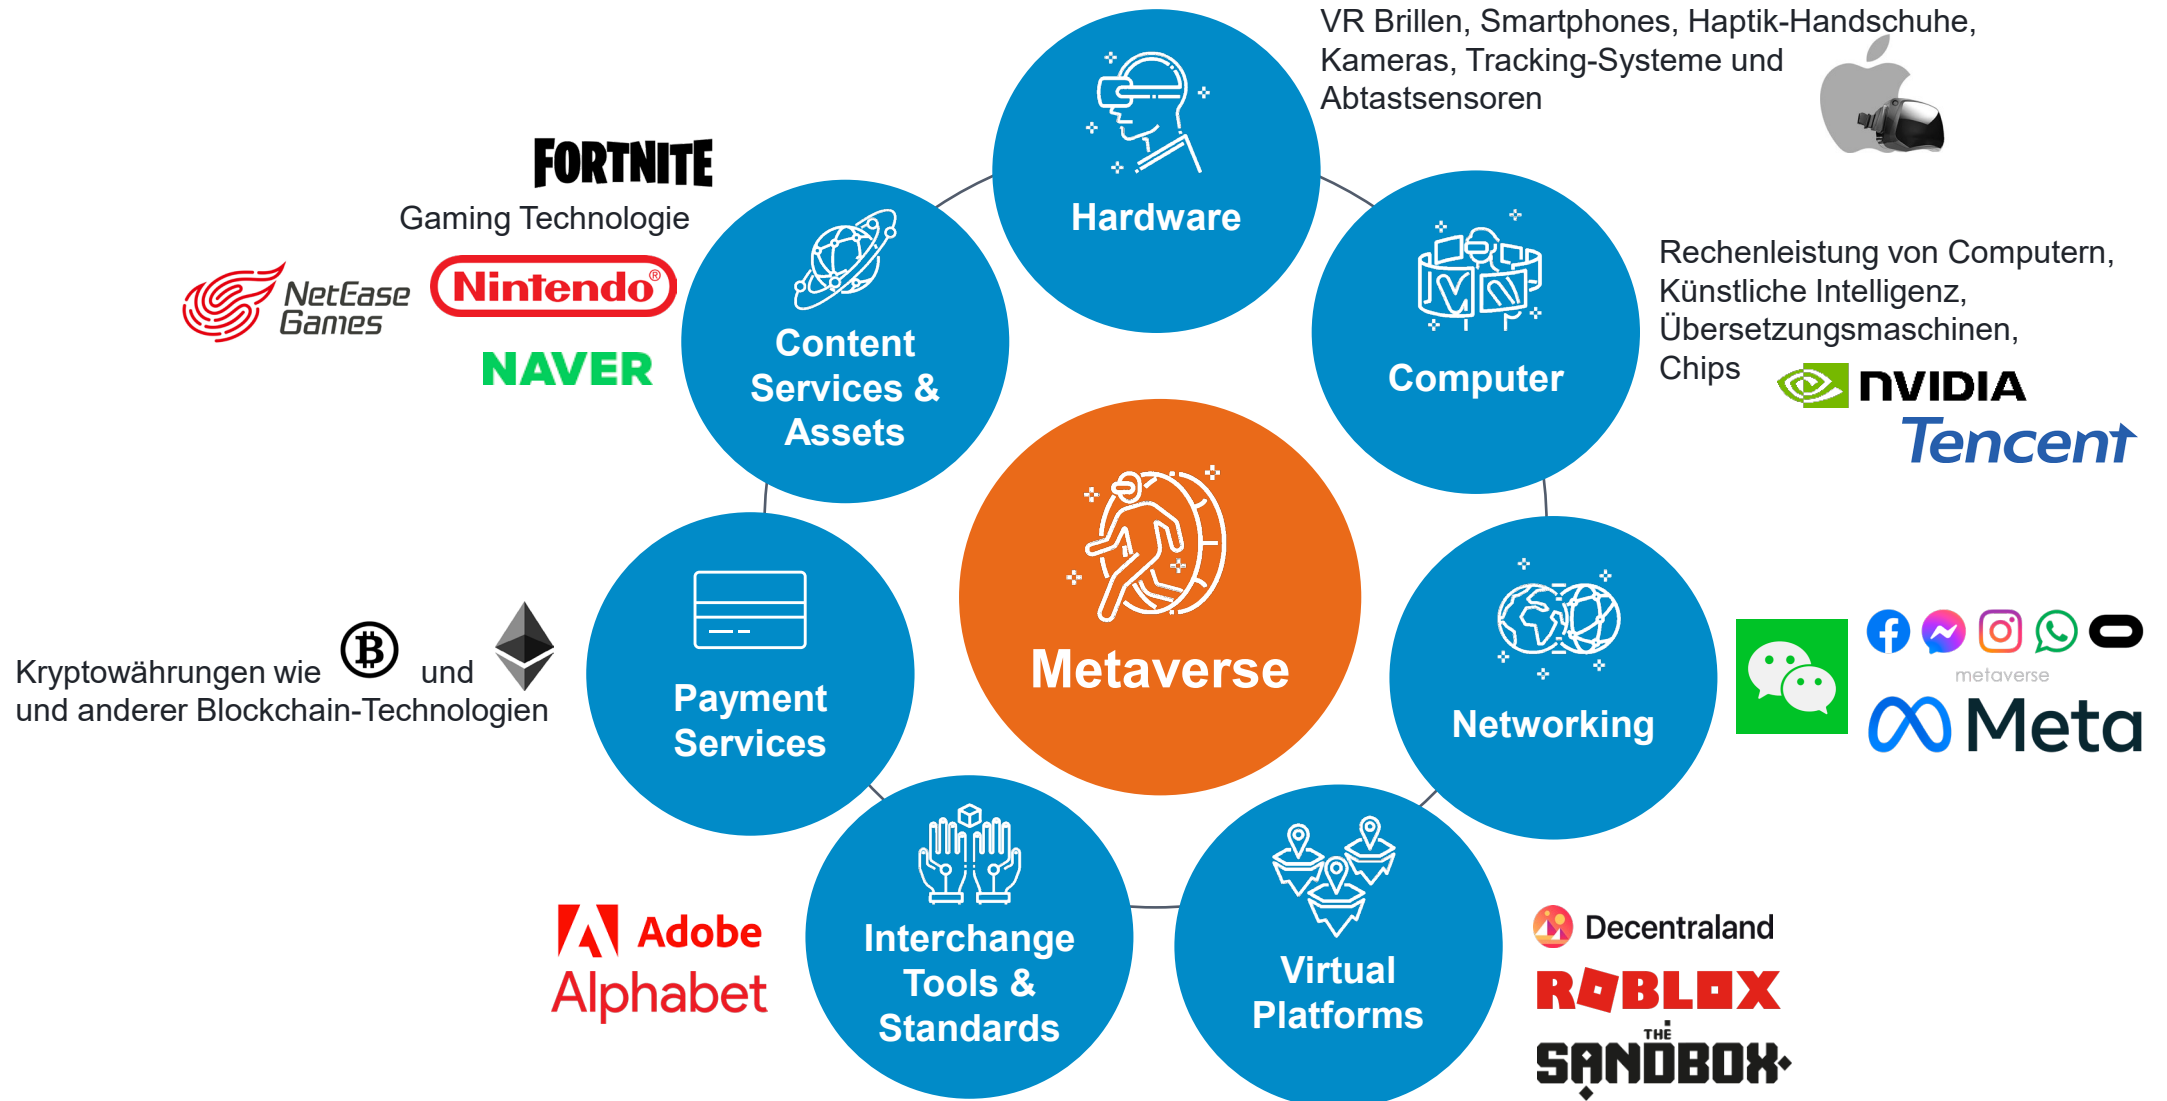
Hardware

VR Brillen, Smartphones, Haptik-Handschuhe, Kameras, Tracking-Systeme und Abtastsensoren

FORTNITE

Gaming Technologie

NetEase Games

Nintendo®

NAVER

Content Services & Assets

Computer

Rechenleistung von Computern, Künstliche Intelligenz, Übersetzungsmaschinen, Chips

NVIDIA

Tencent

Metaverse

Kryptowährungen wie und und anderer Blockchain-Technologien

Payment Services

Networking

metaverse

Meta

Adobe

Alphabet

Interchange Tools & Standards

Virtual Platforms

Decentraland

ROBLOX

THE SANDBOX